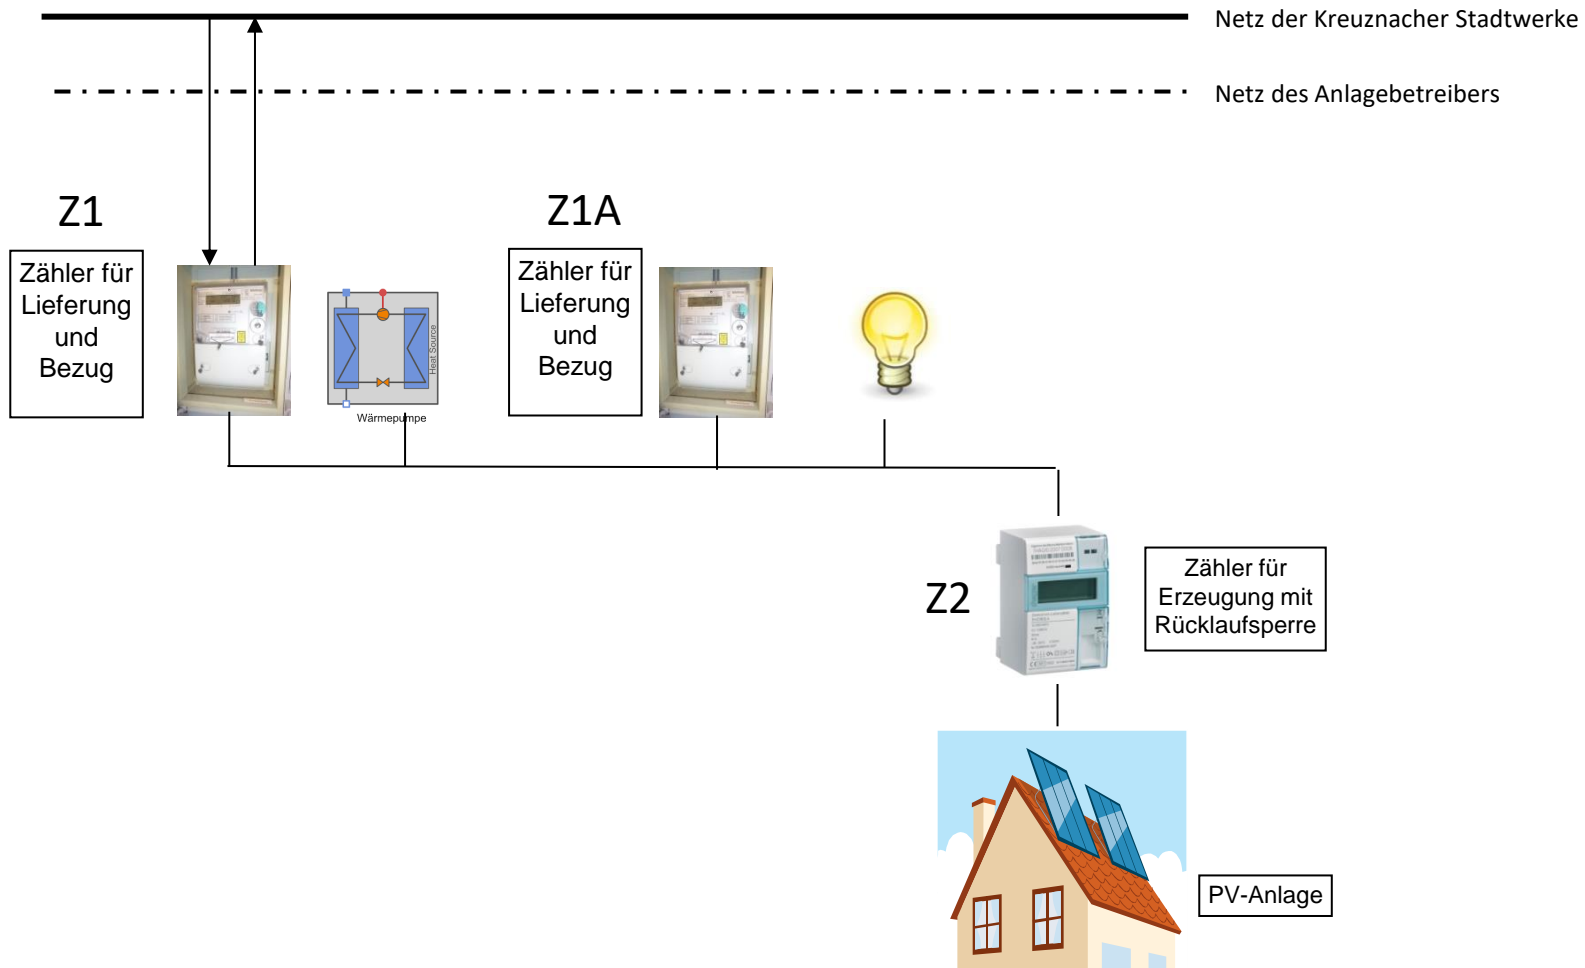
Netz der Kreuznacher Stadtwerke

Netz des Anlagebetreibers

Z1

Zähler für Lieferung und Bezug

Heat Source

Wärmepumpe

Z1A

Zähler für Lieferung und Bezug

Z2

Zähler für Erzeugung mit Rücklaufsperre

PV-Anlage